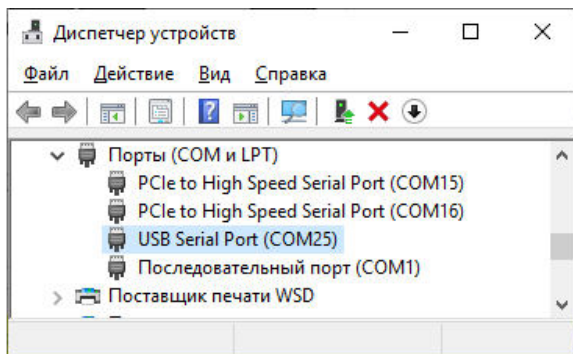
Диспетчер устройств

Файл Действие Вид Справка

Порты (COM и LPT)
PCIe to High Speed Serial Port (COM15)
PCIe to High Speed Serial Port (COM16)
USB Serial Port (COM25)
Последовательный порт (COM1)
Поставщик печати WSD